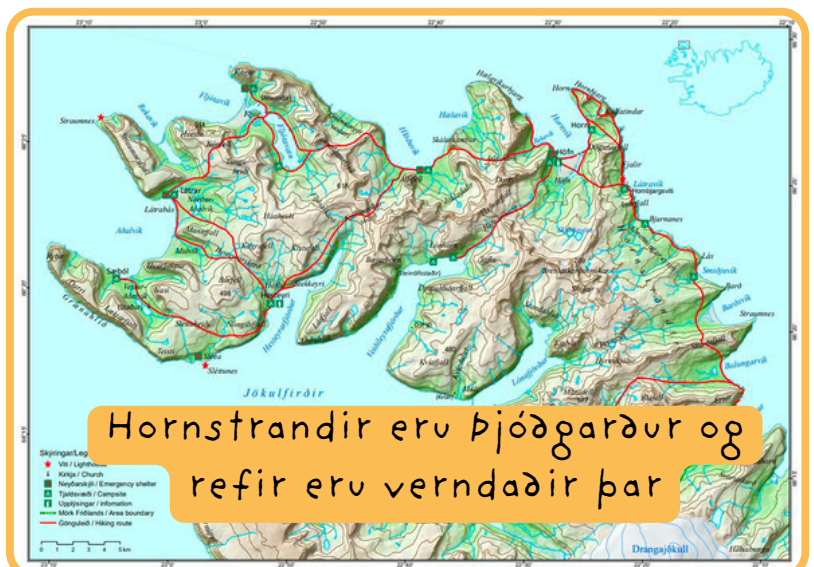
Hornstrandir eru þjóðgarður og refir eru verndaðir þar

Straumnes
Fljótavík
Rekavík
Látrar
Aðalvík
Sæból
Grænahlíð
Sléttunes
Sæla
Jökulfirðir
Hesteyrarfjörður
Hesteyri
Lónafjörður
Veiðileysufjörður
Hlöðuvík
Hælavík
Hælavíkurbjarg
Hornvík
Höfn
Horn
Hornbjarg
Látravík
Hornbjargsviti
Smiðjuvík
Barðsvík
Bolungarvík
Straumnes
Drangajökull

Skýringar/Legend
Viti / Lighthouse
Kirkja / Church
Neyðarskýli / Emergency shelter
Tjaldsvæði / Campsite
Upplýsingar / Information
Mörk Friðlands / Area boundary
Gönguleið / Hiking route
0 1 2 3 4 5 km